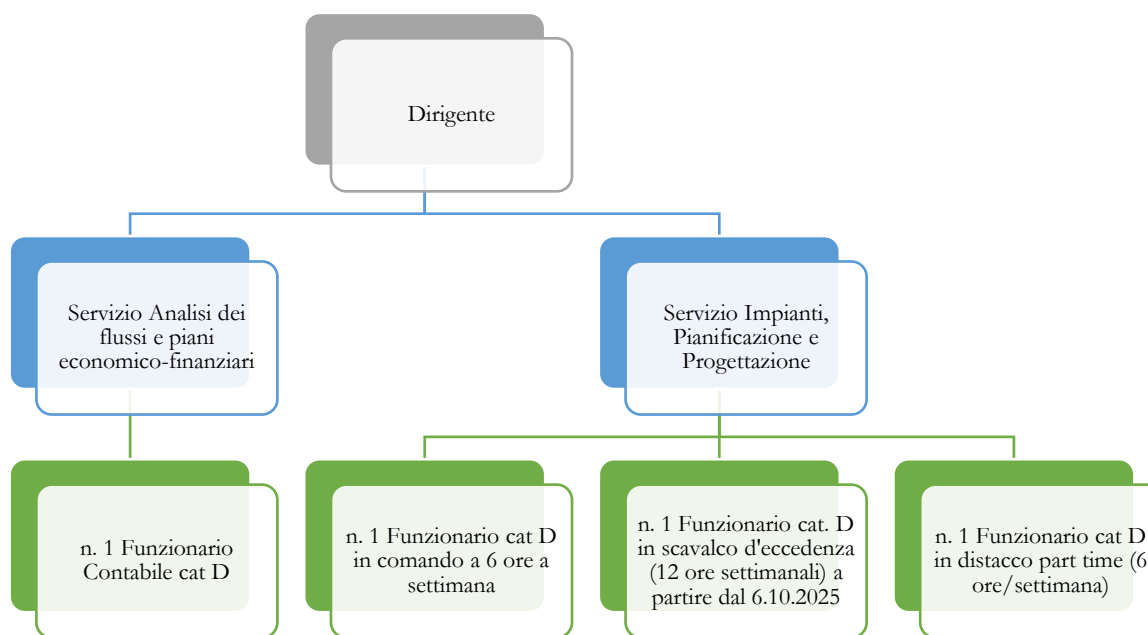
Dirigente

Servizio Analisi dei flussi e piani economico-finanziari

Servizio Impianti, Pianificazione e Progettazione

n. 1 Funzionario Contabile cat D

n. 1 Funzionario cat D in comando a 6 ore a settimana

n. 1 Funzionario cat. D in scavalco d'eccedenza (12 ore settimanali) a partire dal 6.10.2025

n. 1 Funzionario cat D in distacco part time (6 ore/settimana)